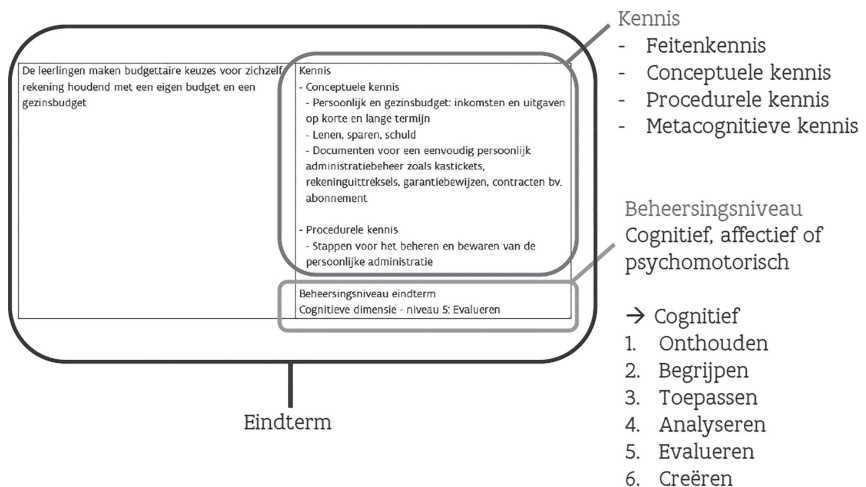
| De leerlingen maken budgettaire keuzes voor zichzelf rekening houdend met een eigen budget en een gezinsbudget | Kennis<br>- Conceptuele kennis<br>- Persoonlijk en gezinsbudget: inkomsten en uitgaven op korte en lange termijn<br>- Lenen, sparen, schuld<br>- Documenten voor een eenvoudig persoonlijk administratiebeheer zoals kastickets, rekeninguittreksels, garantiebewijzen, contracten bv. abonnement<br><br>- Procedurele kennis<br>- Stappen voor het beheren en bewaren van de persoonlijke administratie |
|---|---|
| | Beheersingsniveau eindterm<br>Cognitieve dimensie - niveau 5: Evalueren |

Kennis
- Feitenkennis
- Conceptuele kennis
- Procedurele kennis
- Metacognitieve kennis

Beheersingsniveau
Cognitief, affectief of psychomotorisch

→ Cognitief
1. Onthouden
2. Begrijpen
3. Toepassen
4. Analyseren
5. Evalueren
6. Creëren

Eindterm